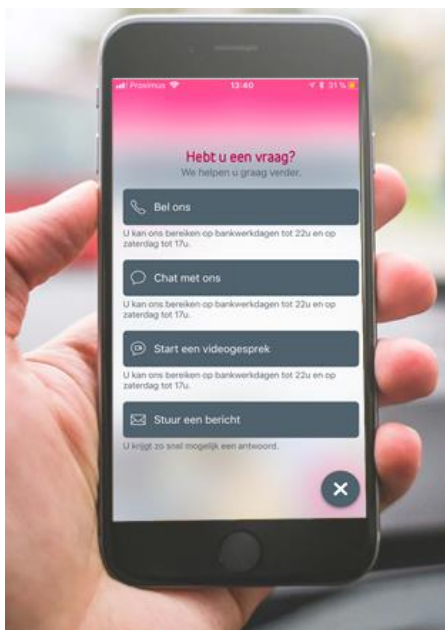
Proximus 13:40 31 %

Hebt u een vraag?
We helpen u graag verder.

Bel ons

U kan ons bereiken op bankwerkdagen tot 22u en op zaterdag tot 17u.

Chat met ons

U kan ons bereiken op bankwerkdagen tot 22u en op zaterdag tot 17u.

Start een videogesprek

U kan ons bereiken op bankwerkdagen tot 22u en op zaterdag tot 17u.

Stuur een bericht

U krijgt zo snel mogelijk een antwoord.